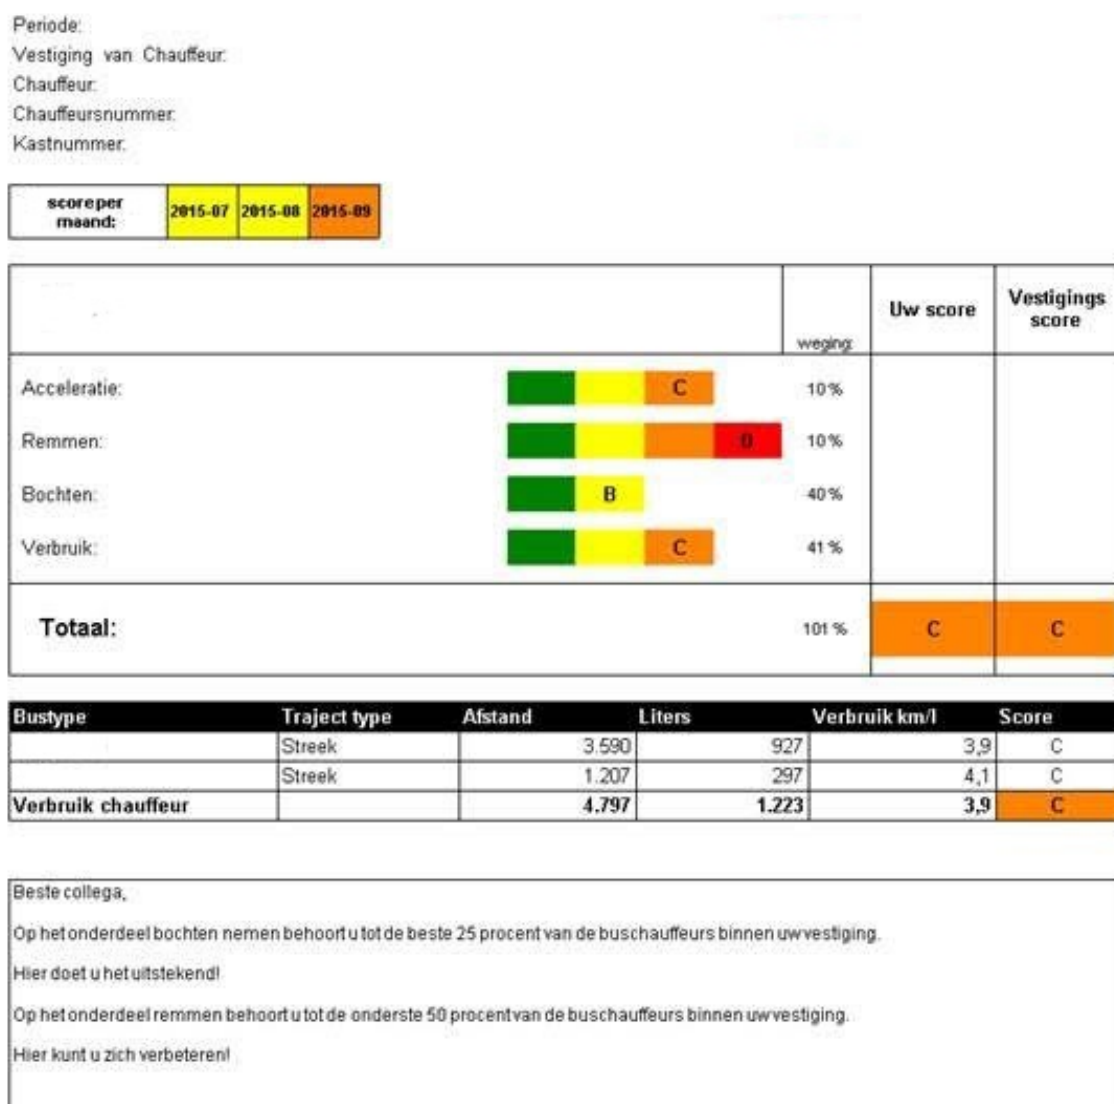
Periode:
Vestiging van Chauffeur:
Chauffeur:
Chauffeursnummer:
Kastnummer:

| score per maand: | 2015-07 | 2015-08 | 2015-09 |
|---|---|---|---|

| | weging: | Uw score | Vestigings score |
|---|---|---|---|
| Acceleratie: C | 10 % | | |
| Remmen: D | 10 % | | |
| Bochten: B | 40 % | | |
| Verbruik: C | 41 % | | |
| Totaal: | 101 % | C | C |

| Bustype | Traject type | Afstand | Liters | Verbruik km/l | Score |
|---|---|---|---|---|---|
| | Streek | 3.590 | 927 | 3,9 | C |
| | Streek | 1.207 | 297 | 4,1 | C |
| Verbruik chauffeur | | 4.797 | 1.223 | 3,9 | C |

Beste collega,

Op het onderdeel bochten nemen behoort u tot de beste 25 procent van de buschauffeurs binnen uw vestiging.

Hier doet u het uitstekend!

Op het onderdeel remmen behoort u tot de onderste 50 procent van de buschauffeurs binnen uw vestiging.

Hier kunt u zich verbeteren!